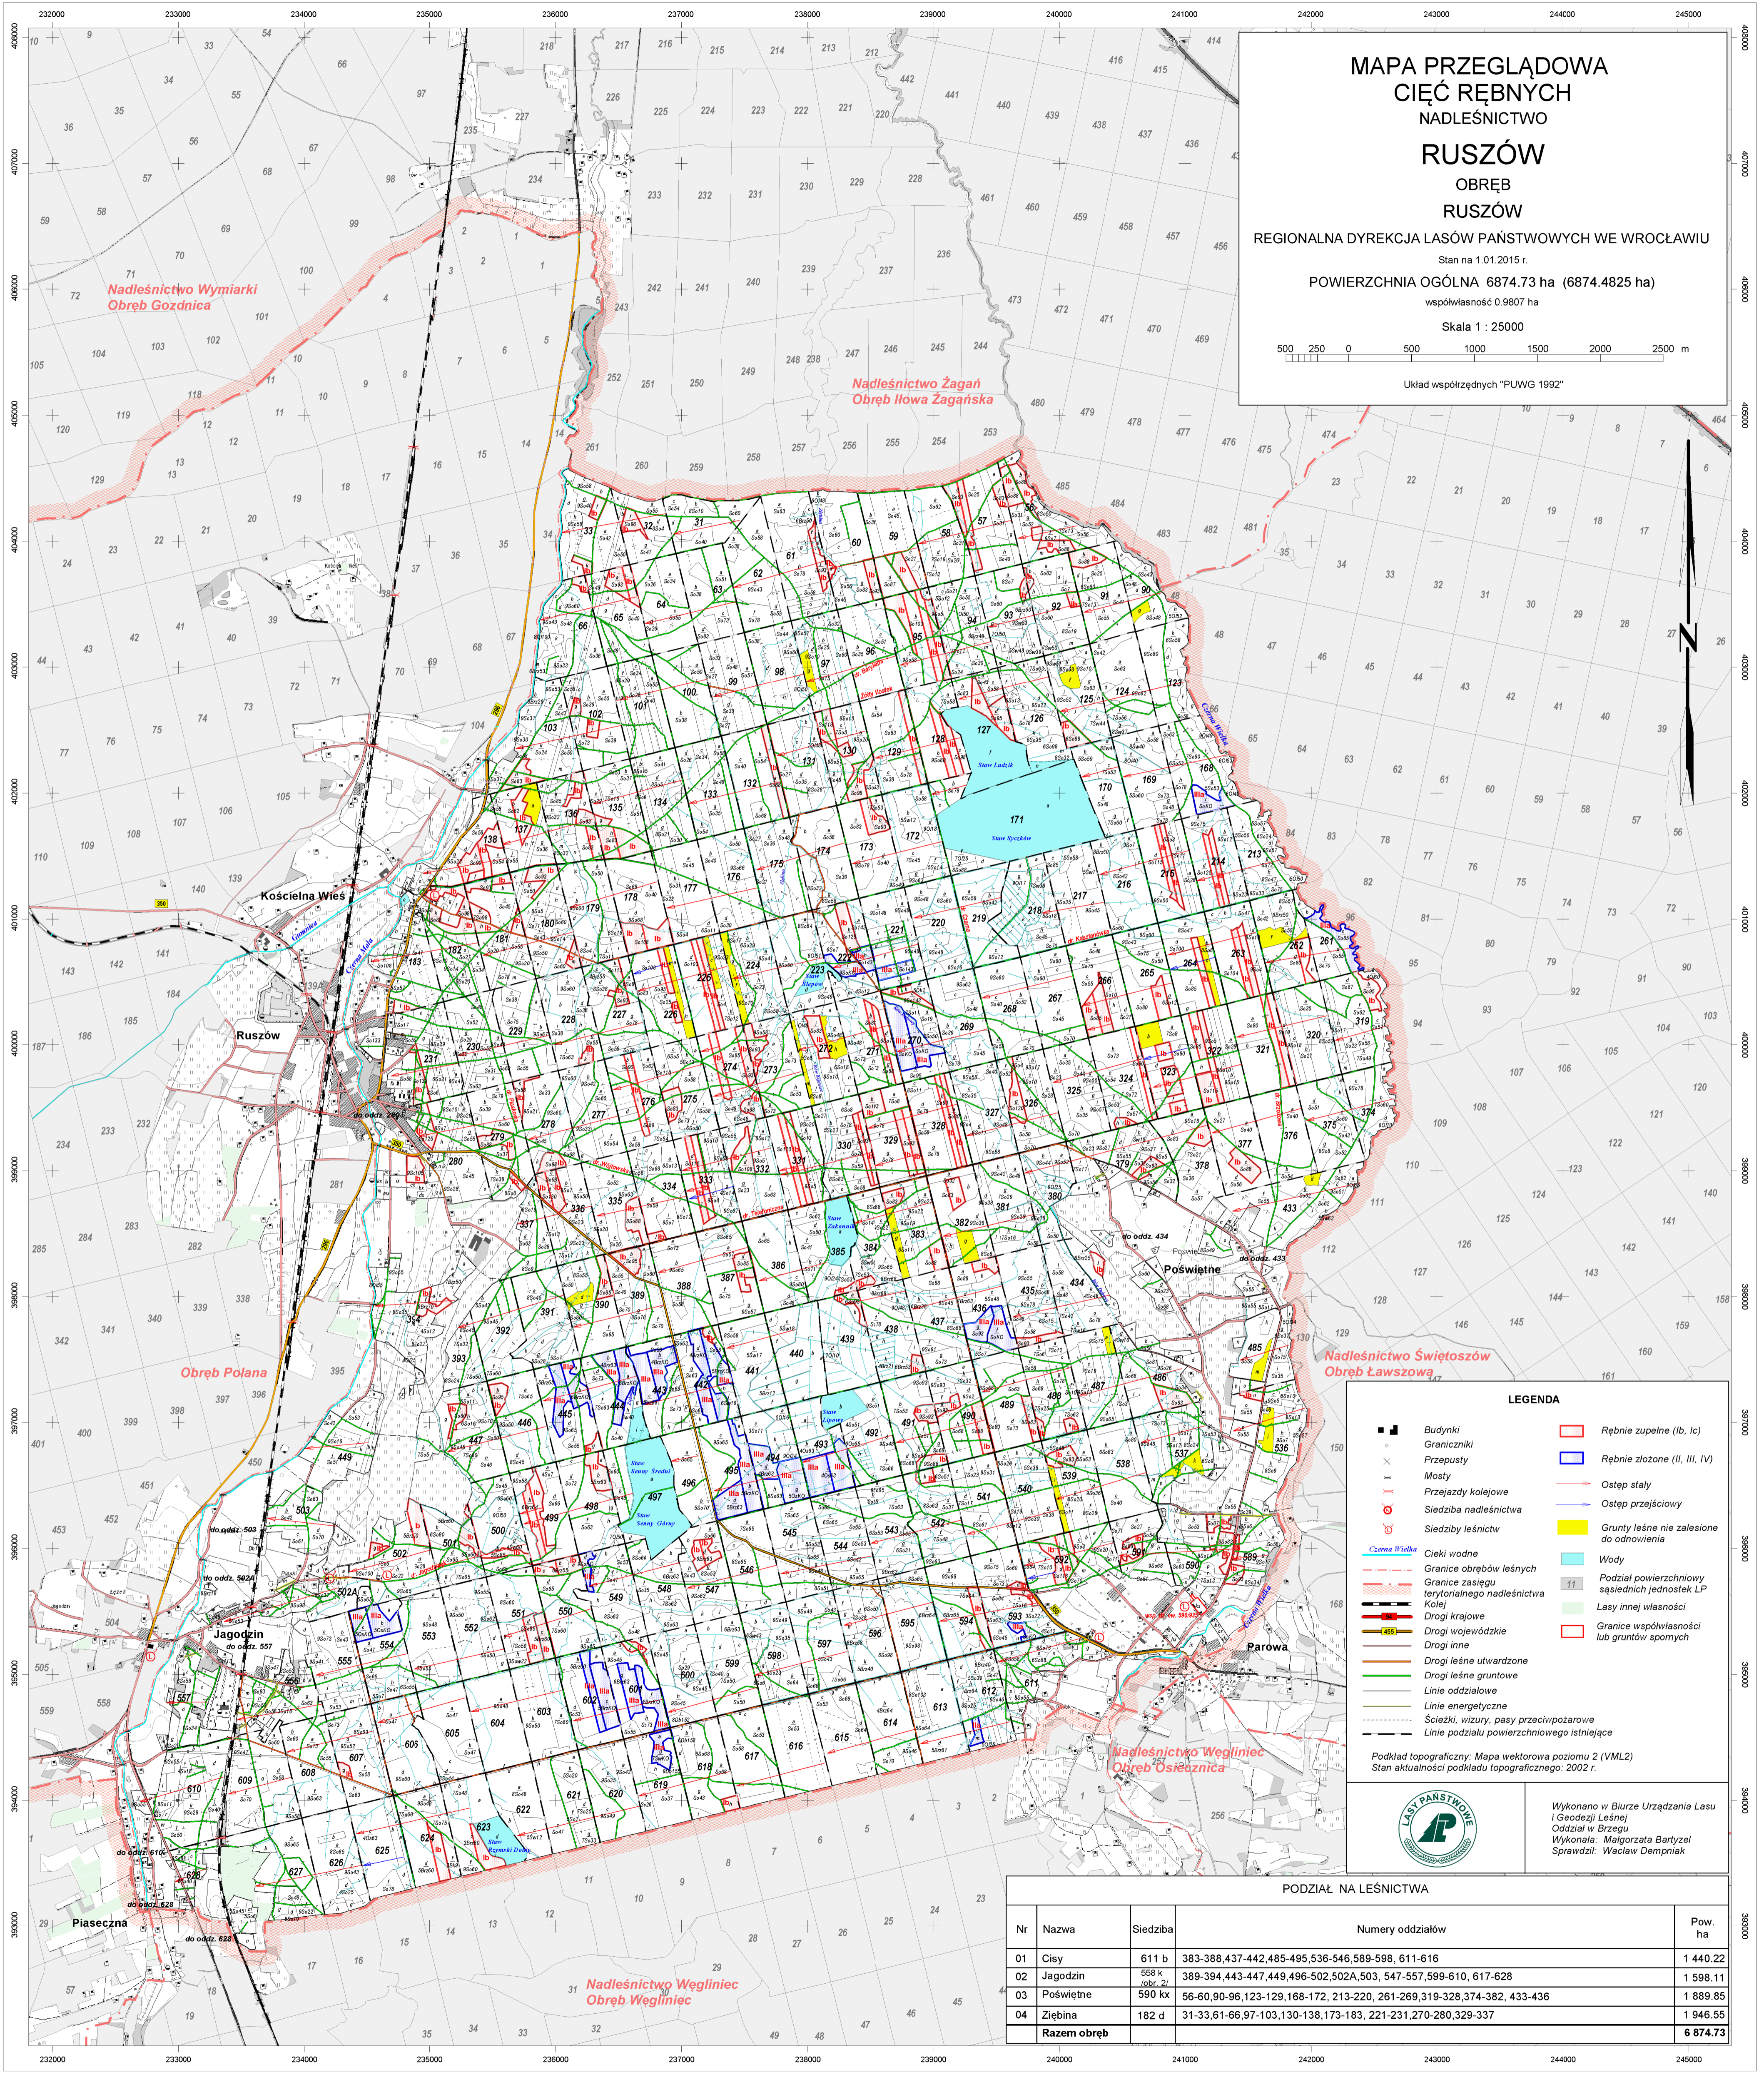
MAPA PRZEGLĄDOWA
CIĘĆ RĘBNYCH
NADLEŚNICTWO
RUSZÓW
OBRĘB
RUSZÓW
REGIONALNA DYREKCJA LASÓW PAŃSTWOWYCH WE WROCŁAWIU
Stan na 1.01.2015 r.
POWIERZCHNIA OGÓLNA 6874.73 ha (6874.4825 ha)
współwłasność 0.9807 ha
Skala 1 : 25000
500 250 0 500 1000 1500 2000 2500 m
Układ współrzędnych "PUWG 1992"

232000 233000 234000 235000 236000 237000 238000 239000 240000 241000 242000 243000 244000 245000

Nadleśnictwo Wymiarki
Obręb Gozdnica

Nadleśnictwo Żagań
Obręb Iłowa Żagańska

Kościelna Wieś
Ruszów
Obręb Polana
Jagodzin
Piaseczna
Poświętne
Parowa

Nadleśnictwo Świętoszów
Obręb Ławszowa

Nadleśnictwo Węgliniec
Obręb Osiecznica

Nadleśnictwo Węgliniec
Obręb Węgliniec

Staw Ludzik
Staw Szczków
Staw Zakonny
Staw Senny Średni
Staw Senny Górny
Staw Wąsnki Dolny
Czerna Wielka
Czerna Mała

do oddz. 289
do oddz. 434
do oddz. 433
do oddz. 503
do oddz. 502A
do oddz. 557
do oddz. 610
do oddz. 628

LEGENDA
Budynki
Graniczniki
Przepusty
Mosty
Przejazdy kolejowe
Siedziba nadleśnictwa
Siedziby leśnictw
Cieki wodne
Granice obrębów leśnych
Granice zasięgu terytorialnego nadleśnictwa
Kolej
Drogi krajowe
Drogi wojewódzkie
Drogi inne
Drogi leśne utwardzone
Drogi leśne gruntowe
Linie oddziałowe
Linie energetyczne
Ścieżki, wizury, pasy przeciwpożarowe
Linie podziału powierzchniowego istniejące
Rębnie zupełne (Ib, Ic)
Rębnie złożone (II, III, IV)
Ostęp stały
Ostęp przejściowy
Grunty leśne nie zalesione do odnowienia
Wody
Podział powierzchniowy sąsiednich jednostek LP
Lasy innej własności
Granice współwłasności lub gruntów spornych

Podkład topograficzny: Mapa wektorowa poziomu 2 (VML2)
Stan aktualności podkładu topograficznego: 2002 r.

LASY PAŃSTWOWE
Wykonano w Biurze Urządzania Lasu i Geodezji Leśnej Oddział w Brzegu
Wykonała: Małgorzata Bartyzel
Sprawdził: Wacław Dempniak

PODZIAŁ NA LEŚNICTWA
| Nr | Nazwa | Siedziba | Numery oddziałów | Pow. ha |
|---|---|---|---|---|
| 01 | Cisy | 611 b | 383-388,437-442,485-495,536-546,589-598, 611-616 | 1 440.22 |
| 02 | Jagodzin | 558 k /obr. 2/ | 389-394,443-447,449,496-502,502A,503, 547-557,599-610, 617-628 | 1 598.11 |
| 03 | Poświętne | 590 kx | 56-60,90-96,123-129,168-172, 213-220, 261-269,319-328,374-382, 433-436 | 1 889.85 |
| 04 | Ziębina | 182 d | 31-33,61-66,97-103,130-138,173-183, 221-231,270-280,329-337 | 1 946.55 |
| | Razem obręb | | | 6 874.73 |